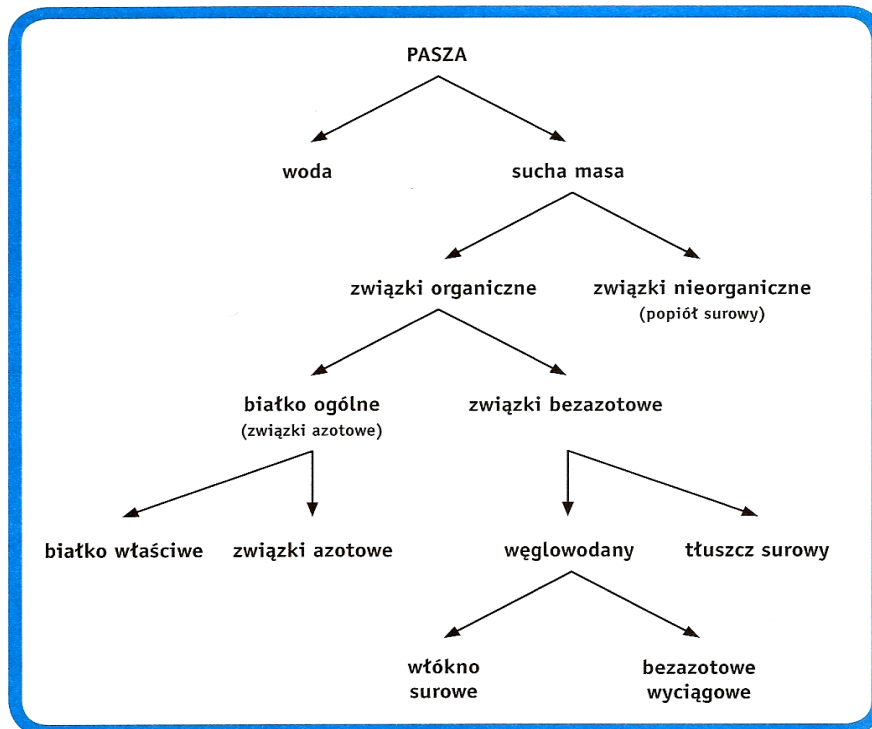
PASZA

woda

sucha masa

związki organiczne

związki nieorganiczne
(popiół surowy)

białko ogólne
(związki azotowe)

związki bezazotowe

białko właściwe

związki azotowe

węglowodany

tłuszcz surowy

włókno surowe

bezazotowe wyciągowe